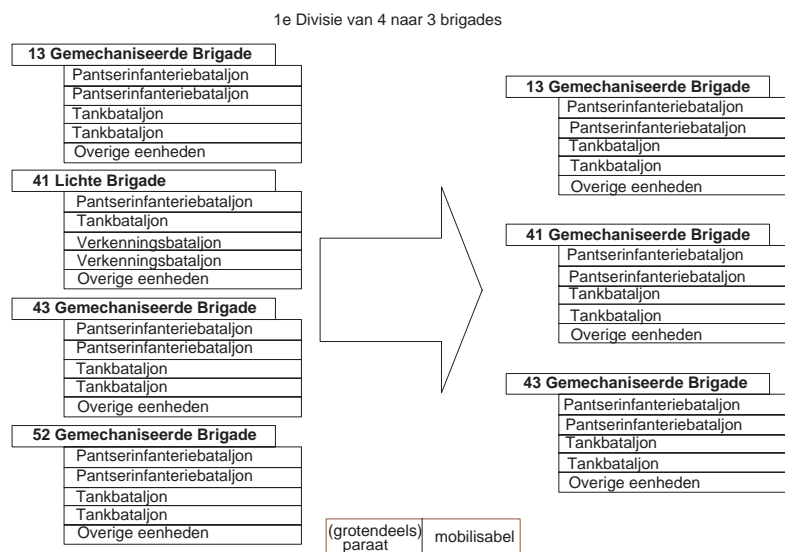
1e Divisie van 4 naar 3 brigades

13 Gemechaniseerde Brigade
Pantserinfanteriebataljon
Pantserinfanteriebataljon
Tankbataljon
Tankbataljon
Overige eenheden

41 Lichte Brigade
Pantserinfanteriebataljon
Tankbataljon
Verkenningsbataljon
Verkenningsbataljon
Overige eenheden

43 Gemechaniseerde Brigade
Pantserinfanteriebataljon
Pantserinfanteriebataljon
Tankbataljon
Tankbataljon
Overige eenheden

52 Gemechaniseerde Brigade
Pantserinfanteriebataljon
Pantserinfanteriebataljon
Tankbataljon
Tankbataljon
Overige eenheden

13 Gemechaniseerde Brigade
Pantserinfanteriebataljon
Pantserinfanteriebataljon
Tankbataljon
Tankbataljon
Overige eenheden

41 Gemechaniseerde Brigade
Pantserinfanteriebataljon
Pantserinfanteriebataljon
Tankbataljon
Tankbataljon
Overige eenheden

43 Gemechaniseerde Brigade
Pantserinfanteriebataljon
Pantserinfanteriebataljon
Tankbataljon
Tankbataljon
Overige eenheden

(grotendeels) paraat
mobilisabel